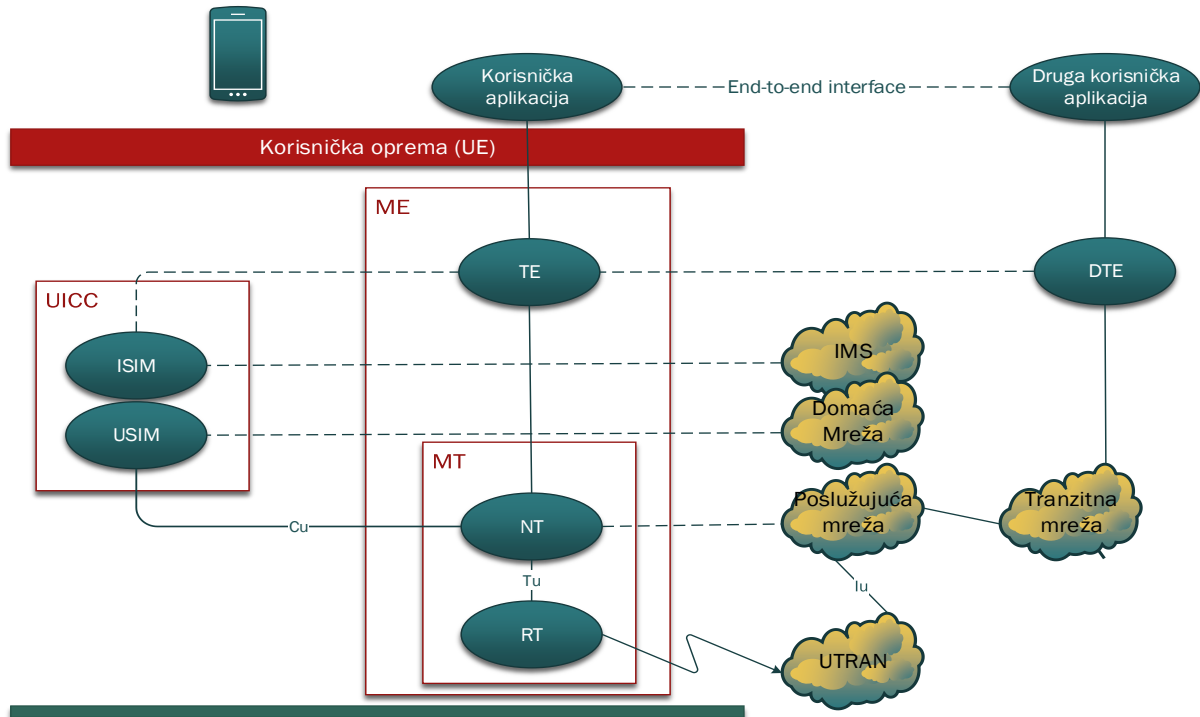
Korisnička aplikacija

End-to-end interface

Druga korisnička aplikacija

Korisnička oprema (UE)

ME

TE

DTE

UICC

ISIM

IMS

USIM

Domaća Mreža

MT

Cu

NT

Poslužujuća mreža

Tranzitna mreža

Tu

Iu

RT

UTRAN